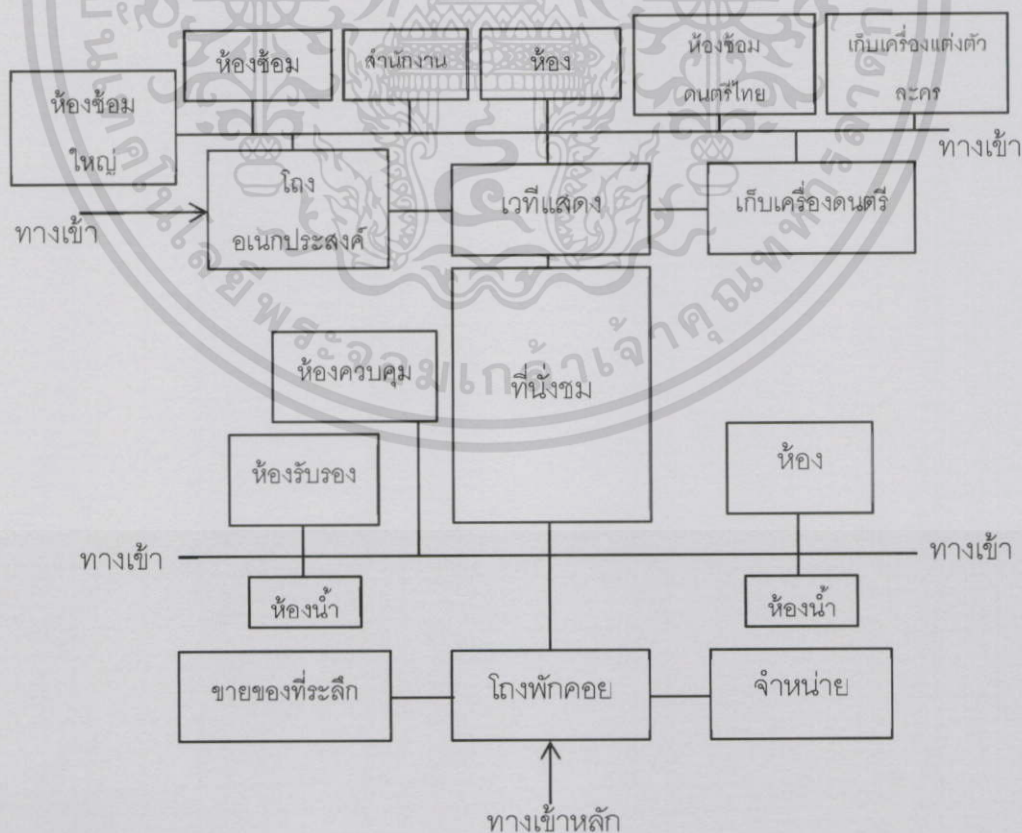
ห้องซ้อม

สำนักงาน

ห้อง

ห้องซ้อมดนตรีไทย

เก็บเครื่องแต่งตัวละคร

ห้องซ้อมใหญ่

ทางเข้า

โถงอเนกประสงค์

เวทีแสดง

เก็บเครื่องดนตรี

ทางเข้า

ห้องควบคุม

ที่นั่งชม

ห้องรับรอง

ห้อง

ทางเข้า

ทางเข้า

ห้องน้ำ

ห้องน้ำ

ขายของที่ระลึก

โถงพักคอย

จำหน่าย

ทางเข้าหลัก